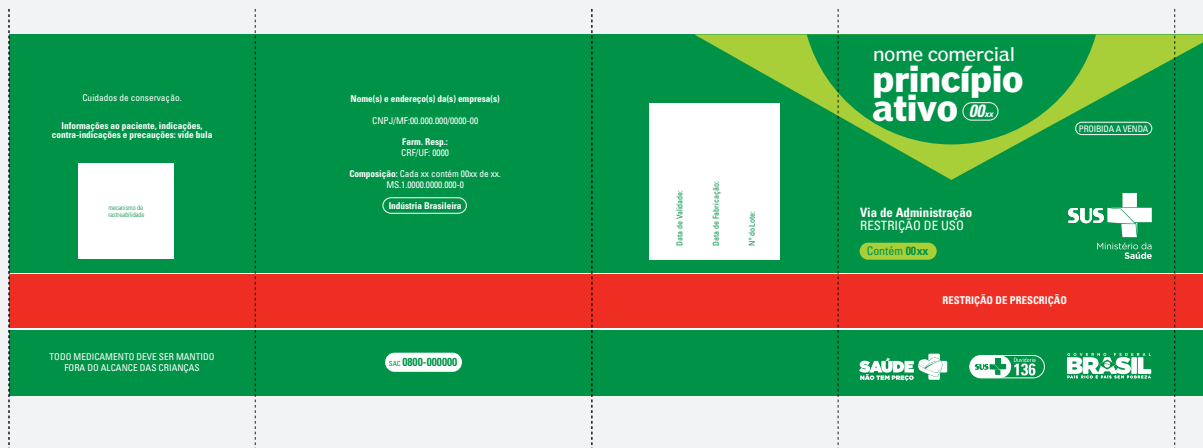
Cuidados de conservação.

Informações ao paciente, indicações, contra-indicações e precauções: vide bula

mecanismo de rastreabilidade

Nome(s) e endereço(s) da(s) empresa(s)

CNPJ/MF:00.000.000/0000-00

Farm. Resp.:
CRF/UF: 0000

Composição: Cada xx contém 00xx de xx.
MS.1.0000.0000.000-0

Indústria Brasileira

Data de Validade:
Data de Fabricação:
Nº do Lote:

nome comercial
princípio ativo 00xx

PROIBIDA A VENDA

Via de Administração
RESTRIÇÃO DE USO

Contém 00xx

SUS
Ministério da Saúde

RESTRIÇÃO DE PRESCRIÇÃO

TODO MEDICAMENTO DEVE SER MANTIDO FORA DO ALCANCE DAS CRIANÇAS

SAC 0800-000000

SAÚDE NÃO TEM PREÇO

SUS Ouvidoria 136

GOVERNO FEDERAL
BRASIL
PAÍS RICO É PAÍS SEM POBREZA